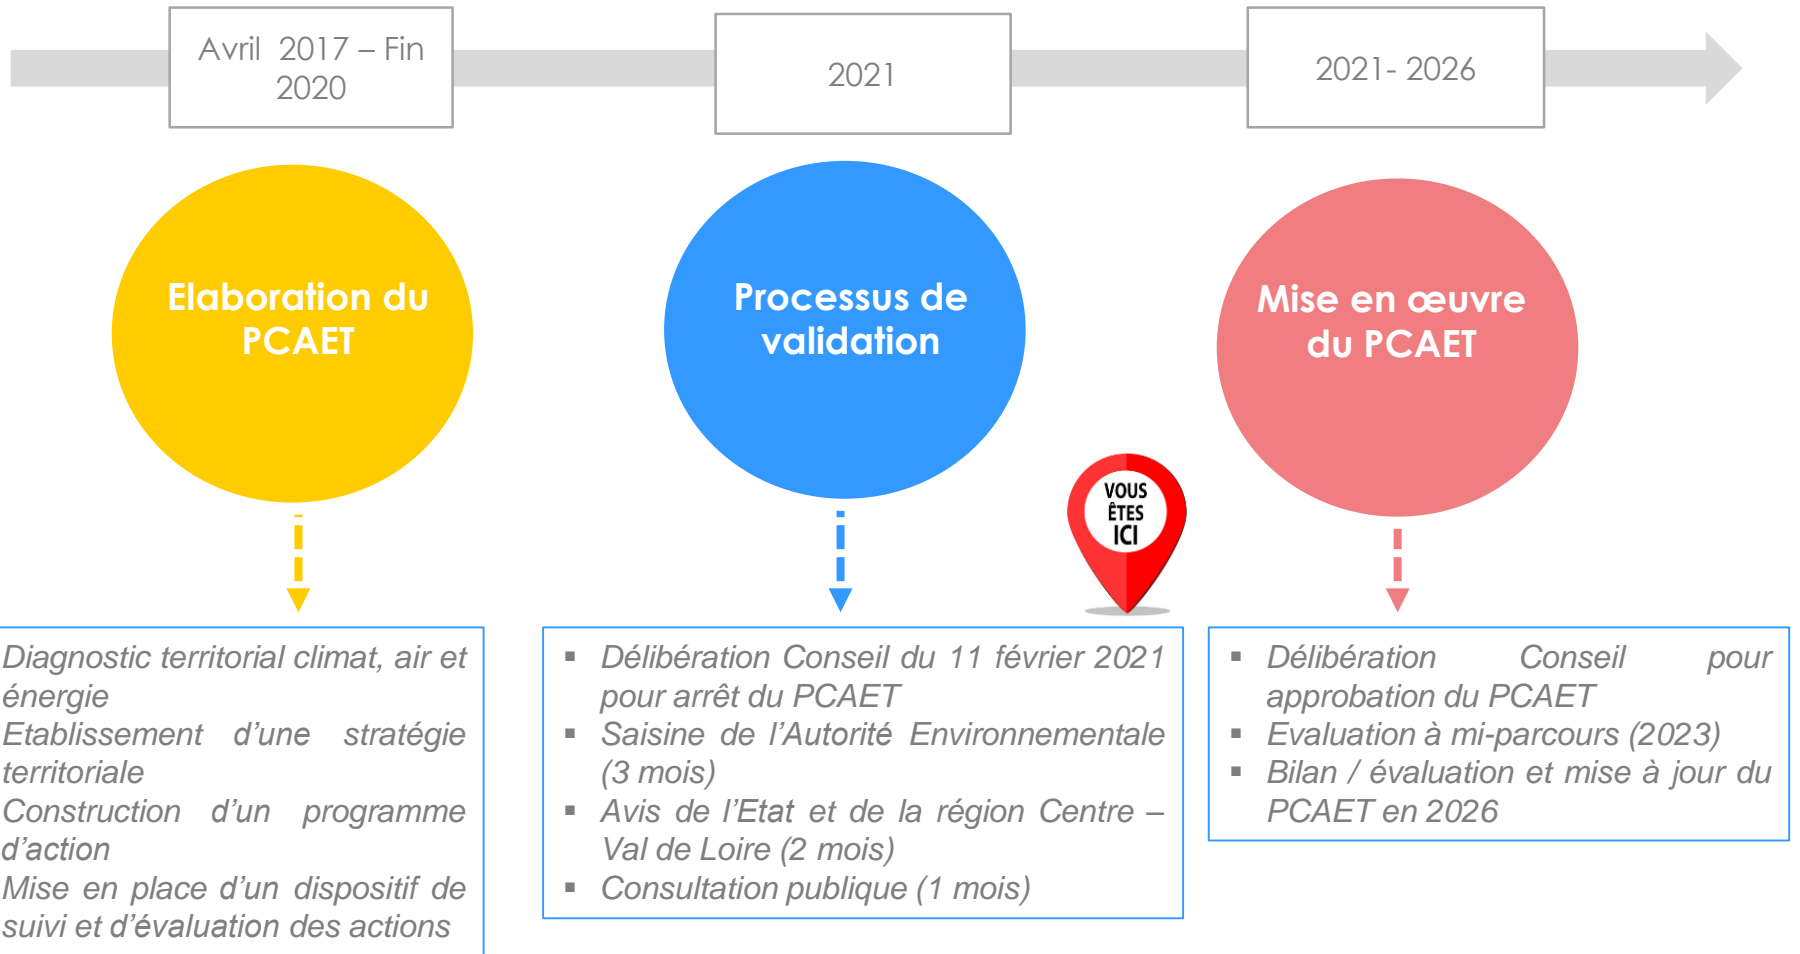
Avril 2017 – Fin 2020

2021

2021- 2026

Elaboration du PCAET

Processus de validation

Mise en œuvre du PCAET

VOUS ÊTES ICI

Diagnostic territorial climat, air et énergie
Etablissement d'une stratégie territoriale
Construction d'un programme d'action
Mise en place d'un dispositif de suivi et d'évaluation des actions

- Délibération Conseil du 11 février 2021 pour arrêt du PCAET
- Saisine de l'Autorité Environnementale (3 mois)
- Avis de l'Etat et de la région Centre – Val de Loire (2 mois)
- Consultation publique (1 mois)

- Délibération Conseil pour approbation du PCAET
- Evaluation à mi-parcours (2023)
- Bilan / évaluation et mise à jour du PCAET en 2026